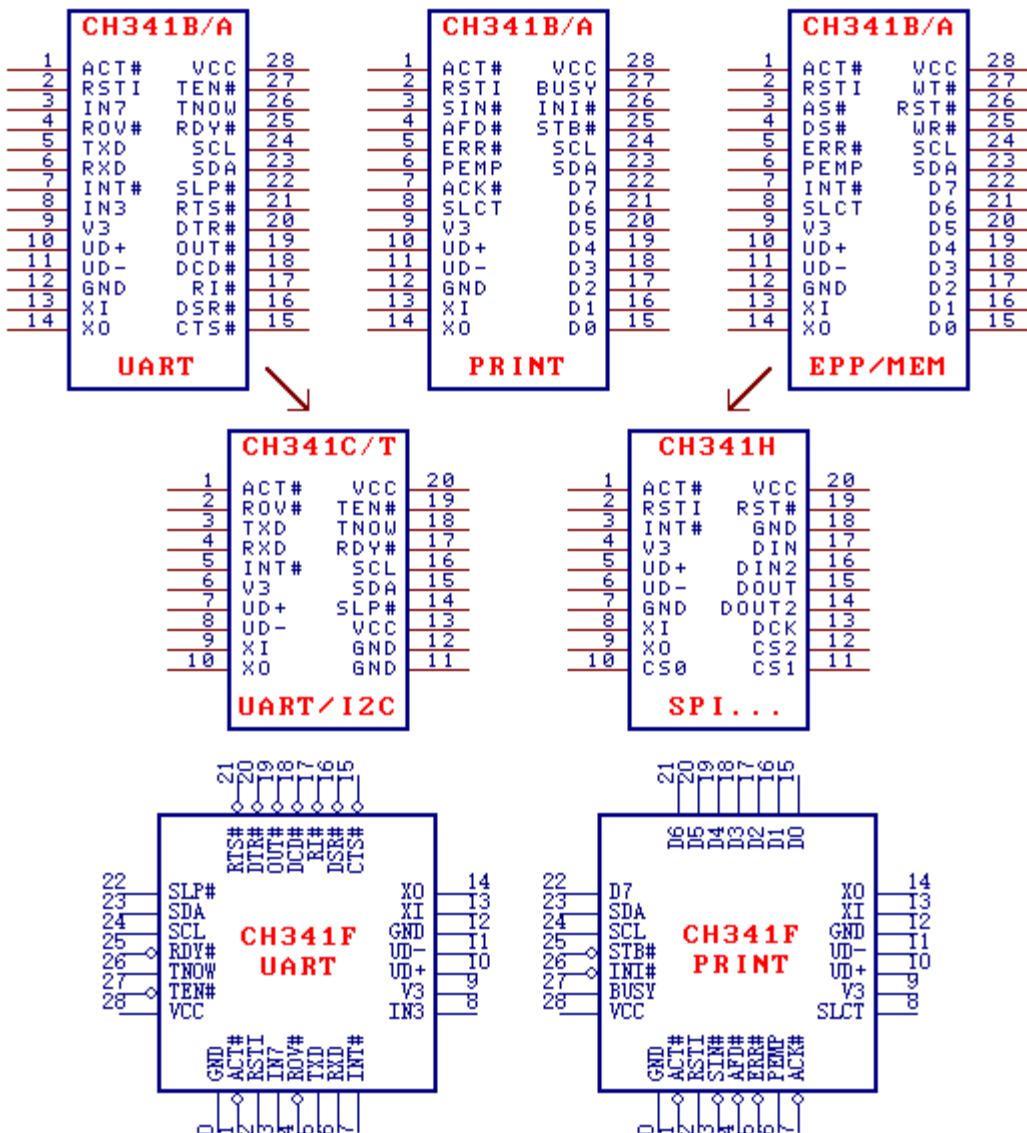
CH341B/A

| | | | |
|---|---|---|---|
| 1 | ACT# | VCC | 28 |
| 2 | RSTI | TEN# | 27 |
| 3 | IN7 | TNOW | 26 |
| 4 | ROV# | RDY# | 25 |
| 5 | TXD | SCL | 24 |
| 6 | RXD | SDA | 23 |
| 7 | INT# | SLP# | 22 |
| 8 | IN3 | RTS# | 21 |
| 9 | V3 | DTR# | 20 |
| 10 | UD+ | OUT# | 19 |
| 11 | UD- | DCD# | 18 |
| 12 | GND | RI# | 17 |
| 13 | XI | DSR# | 16 |
| 14 | XO | CTS# | 15 |

UART

CH341B/A

| | | | |
|---|---|---|---|
| 1 | ACT# | VCC | 28 |
| 2 | RSTI | BUSY | 27 |
| 3 | SIN# | INI# | 26 |
| 4 | AFD# | STB# | 25 |
| 5 | ERR# | SCL | 24 |
| 6 | PEMP | SDA | 23 |
| 7 | ACK# | D7 | 22 |
| 8 | SLCT | D6 | 21 |
| 9 | V3 | D5 | 20 |
| 10 | UD+ | D4 | 19 |
| 11 | UD- | D3 | 18 |
| 12 | GND | D2 | 17 |
| 13 | XI | D1 | 16 |
| 14 | XO | D0 | 15 |

PRINT

CH341B/A

| | | | |
|---|---|---|---|
| 1 | ACT# | VCC | 28 |
| 2 | RSTI | WT# | 27 |
| 3 | AS# | RST# | 26 |
| 4 | DS# | WR# | 25 |
| 5 | ERR# | SCL | 24 |
| 6 | PEMP | SDA | 23 |
| 7 | INT# | D7 | 22 |
| 8 | SLCT | D6 | 21 |
| 9 | V3 | D5 | 20 |
| 10 | UD+ | D4 | 19 |
| 11 | UD- | D3 | 18 |
| 12 | GND | D2 | 17 |
| 13 | XI | D1 | 16 |
| 14 | XO | D0 | 15 |

EPP/MEM

CH341C/T

| | | | |
|---|---|---|---|
| 1 | ACT# | VCC | 20 |
| 2 | ROV# | TEN# | 19 |
| 3 | TXD | TNOW | 18 |
| 4 | RXD | RDY# | 17 |
| 5 | INT# | SCL | 16 |
| 6 | V3 | SDA | 15 |
| 7 | UD+ | SLP# | 14 |
| 8 | UD- | VCC | 13 |
| 9 | XI | GND | 12 |
| 10 | XO | GND | 11 |

UART/I2C

CH341H

| | | | |
|---|---|---|---|
| 1 | ACT# | VCC | 20 |
| 2 | RSTI | RST# | 19 |
| 3 | INT# | GND | 18 |
| 4 | V3 | DIN | 17 |
| 5 | UD+ | DIN2 | 16 |
| 6 | UD- | DOUT | 15 |
| 7 | GND | DOUT2 | 14 |
| 8 | XI | DCK | 13 |
| 9 | XO | CS2 | 12 |
| 10 | CS0 | CS1 | 11 |

SPI...

21 20 19 18 17 16 15
RTS# DTR# OUT# DCD# RI# DSR# CTS#
22 SLP#
23 SDA
24 SCL
25 RDY#
26 TNOW
27 TEN#
28 VCC
CH341F
UART
XO 14
XI 13
GND 12
UD- 11
UD+ 10
V3 9
IN3 8
GND ACT# RSTI IN7 ROV# TXD RXD INT#

21 20 19 18 17 16 15
D6 D5 D4 D3 D2 D1 D0
22 D7
23 SDA
24 SCL
25 STB#
26 INI#
27 BUSY
28 VCC
CH341F
PRINT
XO 14
XI 13
GND 12
UD- 11
UD+ 10
V3 9
SLCT 8
GND ACT# RSTI SIN# AFD# ERR# PEMP ACK#